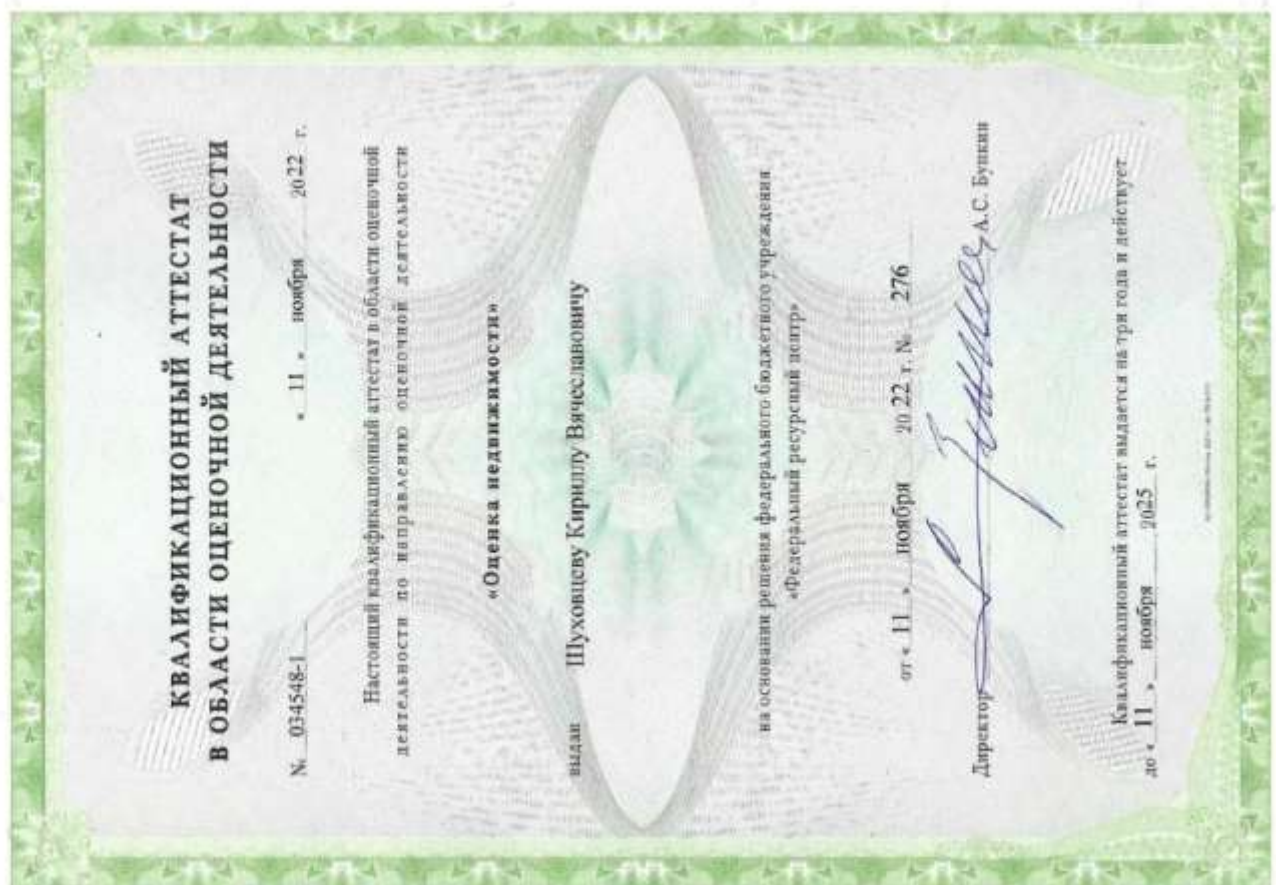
КВАЛИФИКАЦИОННЫЙ АТТЕСТАТ
В ОБЛАСТИ ОЦЕНОЧНОЙ ДЕЯТЕЛЬНОСТИ

№ 034548-1 « 11 » ноября 2022 г.

Настоящий квалификационный аттестат в области оценочной деятельности по направлению оценочной деятельности

«Оценка недвижимости»

выдан Шуховцеву Кириллу Вячеславовичу

на основании решения федерального бюджетного учреждения «Федеральный ресурсный центр»

от « 11 » ноября 20 22 г. № 276

Директор А.С. Бункин

Квалификационный аттестат выдается на три года и действует до « 11 » ноября 2025 г.